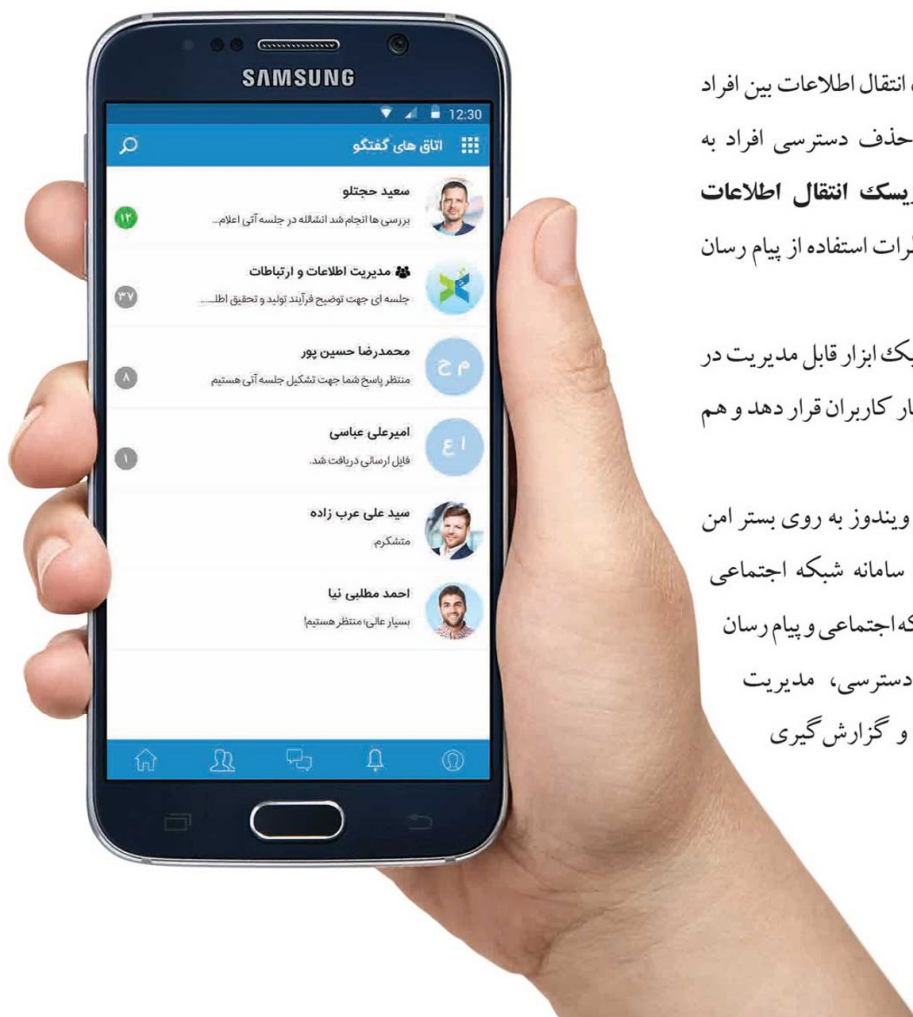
SAMSUNG

12:30

اتاق های گفتگو

سعید حجتلو
بررسی ها انجام شد انشالله در جلسه آتی اعلام...
۱۲

مدیریت اطلاعات و ارتباطات
جلسه ای جهت توضیح فرآیند تولید و تحقیق اطل...
۳۷

م ح
محمدرضا حسین پور
منتظر پاسخ شما جهت تشکیل جلسه آتی هستیم
۸

ع ا
امیرعلی عباسی
فایل ارسالی دریافت شد.
۱

سید علی عرب زاده
متشکرم.

احمد مطلبی نیا
بسیار عالی؛ منتظر هستیم!

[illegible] انتقال اطلاعات بین افراد
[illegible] حذف دسترسی افراد به
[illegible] ریسک انتقال اطلاعات
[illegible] طرات استفاده از پیام رسان

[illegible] یک ابزار قابل مدیریت در
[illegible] یار کاربران قرار دهد و هم

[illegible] ویندوز به روی بستر امن
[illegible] سامانه شبکه اجتماعی
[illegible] که اجتماعی و پیام رسان
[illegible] دسترسی، مدیریت
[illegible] و گزارش گیری